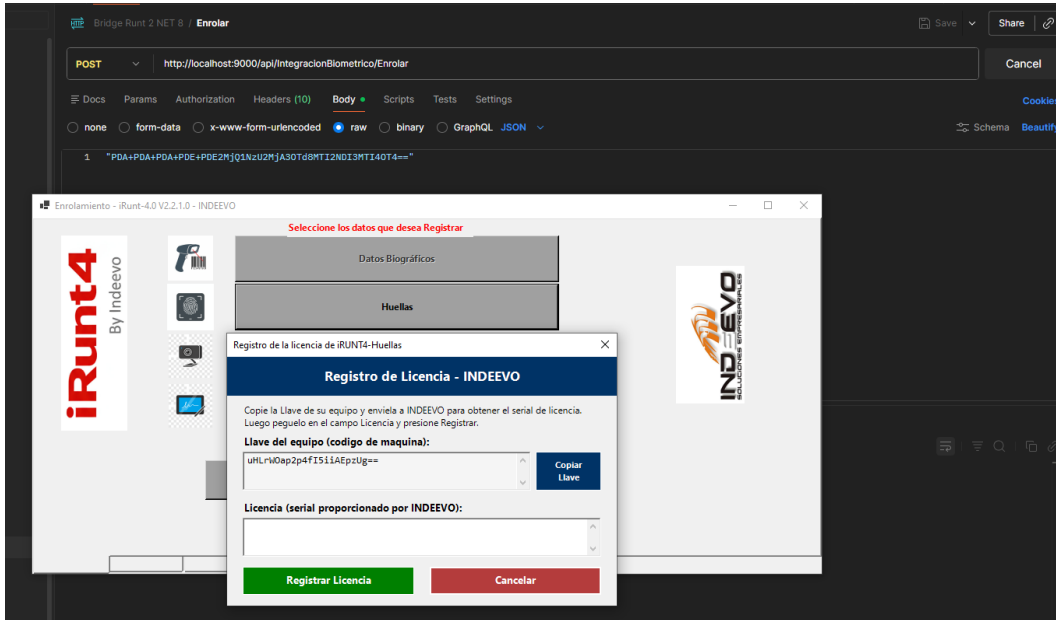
HTTP Bridge Runt 2 NET 8 / Enrolar

Save Share

POST http://localhost:9000/api/IntegracionBiometrico/Enrolar

Cancel

Docs Params Authorization Headers (10) Body Scripts Tests Settings

Cookies

none form-data x-www-form-urlencoded raw binary GraphQL JSON

Schema Beautify

1 "PDA+PDA+PDA+PDE+PDE2MjQ1NzU2MjA3OTd8MTI2NDI3MTI4OT4=="

Enrolamiento - iRunt-4.0 V2.2.1.0 - INDEEVO

Seleccione los datos que desea Registrar

iRunt4 By Indeevo

Datos Biográficos

Huellas

INDEEVO SOLUCIONES EMPRESARIALES

Registro de la licencia de iRUNT4-Huellas

Registro de Licencia - INDEEVO

Copie la Llave de su equipo y enviela a INDEEVO para obtener el serial de licencia. Luego peguelo en el campo Licencia y presione Registrar.

Llave del equipo (codigo de maquina):

uHLrWOap2p4fI5iiAEpzUg==

Copiar Llave

Licencia (serial proporcionado por INDEEVO):

Registrar Licencia

Cancelar